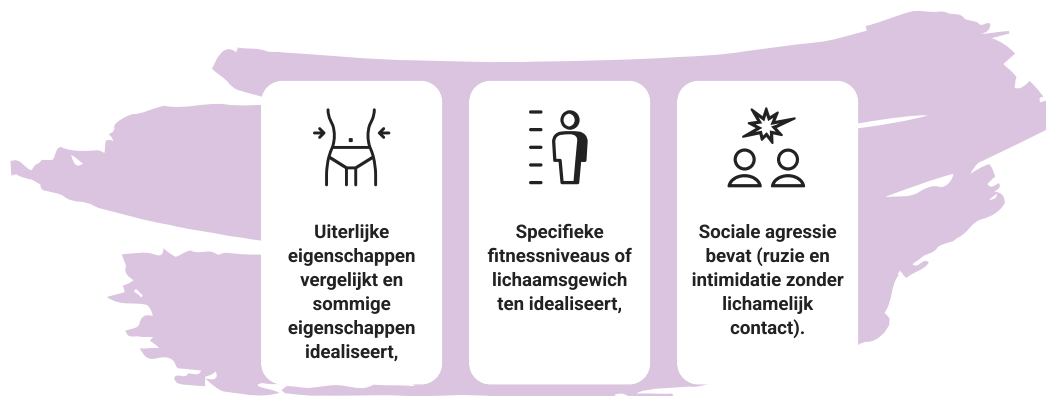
Uiterlijke eigenschappen vergelijkt en sommige eigenschappen idealiseert,

Specifieke fitnessniveaus of lichaamsgewichten idealiseert,

Sociale agressie bevat (ruzie en intimidatie zonder lichamelijk contact).